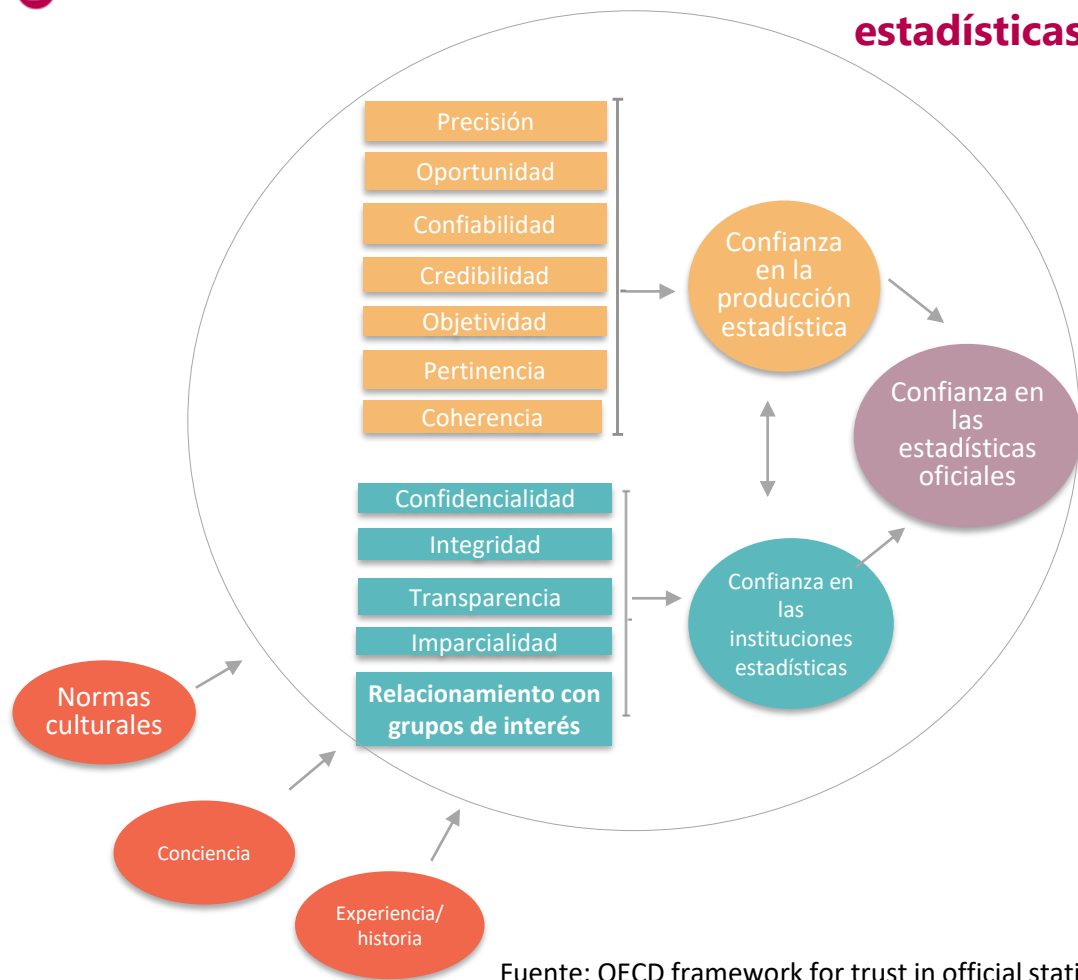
estadísticas

Precisión
Oportunidad
Confiabilidad
Credibilidad
Objetividad
Pertinencia
Coherencia

Confianza en la producción estadística

Confianza en las estadísticas oficiales

Confidencialidad
Integridad
Transparencia
Imparcialidad
Relacionamiento con grupos de interés

Confianza en las instituciones estadísticas

Normas culturales

Conciencia

Experiencia/ historia

Fuente: OECD framework for trust in official stati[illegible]